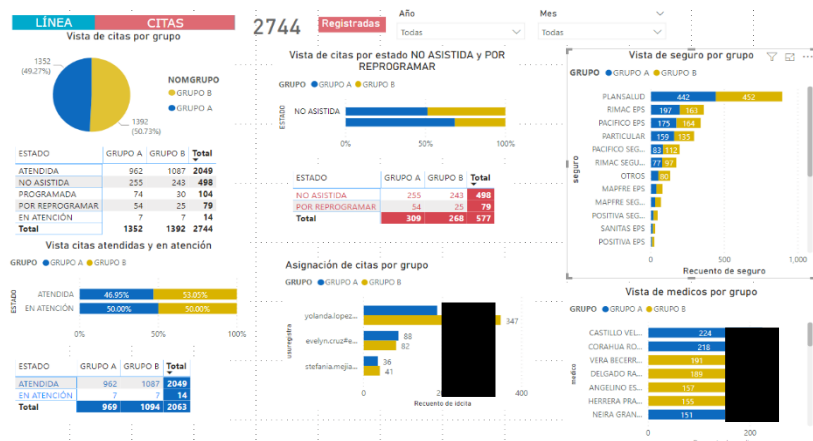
LÍNEA CITAS 2744 Registradas Año Todas Mes Todas

Vista de citas por grupo

1352 (49.27%)
1392 (50.73%)

NOMGRUPO
GRUPO B
GRUPO A

| ESTADO | GRUPO A | GRUPO B | Total |
|---|---|---|---|
| ATENDIDA | 962 | 1087 | 2049 |
| NO ASISTIDA | 255 | 243 | 498 |
| PROGRAMADA | 74 | 30 | 104 |
| POR REPROGRAMAR | 54 | 25 | 79 |
| EN ATENCIÓN | 7 | 7 | 14 |
| Total | 1352 | 1392 | 2744 |

Vista citas atendidas y en atención

GRUPO GRUPO A GRUPO B

ESTADO
ATENDIDA 46.95% 53.05%
EN ATENCIÓN 50.00% 50.00%
0% 50% 100%

| ESTADO | GRUPO A | GRUPO B | Total |
|---|---|---|---|
| ATENDIDA | 962 | 1087 | 2049 |
| EN ATENCIÓN | 7 | 7 | 14 |
| Total | 969 | 1094 | 2063 |

Vista de citas por estado NO ASISTIDA y POR REPROGRAMAR

GRUPO GRUPO A GRUPO B

ESTADO
NO ASISTIDA
0% 50% 100%

| ESTADO | GRUPO A | GRUPO B | Total |
|---|---|---|---|
| NO ASISTIDA | 255 | 243 | 498 |
| POR REPROGRAMAR | 54 | 25 | 79 |
| Total | 309 | 268 | 577 |

Asignación de citas por grupo

GRUPO GRUPO A GRUPO B

usuregistra
yolanda.lopez... 347
evelyn.cruz@... 88 82
stefania.mejia... 36 41
Recuento de idcita
2 400

Vista de seguro por grupo

GRUPO GRUPO A GRUPO B

seguro
PLANSALUD 442 452
RIMAC EPS 197 163
PACIFICO EPS 175 164
PARTICULAR 159 135
PACIFICO SEG... 83 112
RIMAC SEGU... 77 97
OTROS 80
MAPFRE EPS
MAPFRE SEG...
POSITIVA SEG...
SANITAS EPS
POSITIVA EPS
0 500 1,000
Recuento de seguro

Vista de medicos por grupo

GRUPO GRUPO A GRUPO B

medico
CASTILLO VEL... 224
CORAHUA RO... 218
VERA BECERR... 391
DELGADO RA... 189
ANGELINO ES... 157
HERRERA PRA... 155
NEIRA GRAN... 151
0 200